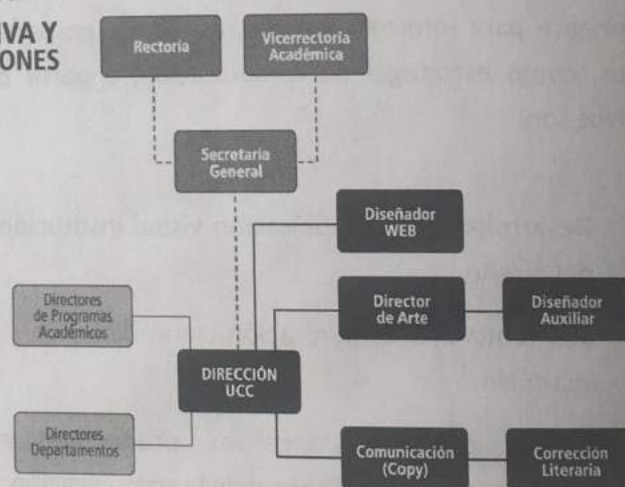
IVA Y
ONES

Rectoria

Vicerrectoria Académica

Secretaria General

Diseñador WEB

Directores de Programas Académicos

Director de Arte

Diseñador Auxiliar

DIRECCIÓN UCC

Directores Departamentos

Comunicación (Copy)

Corrección Literaria